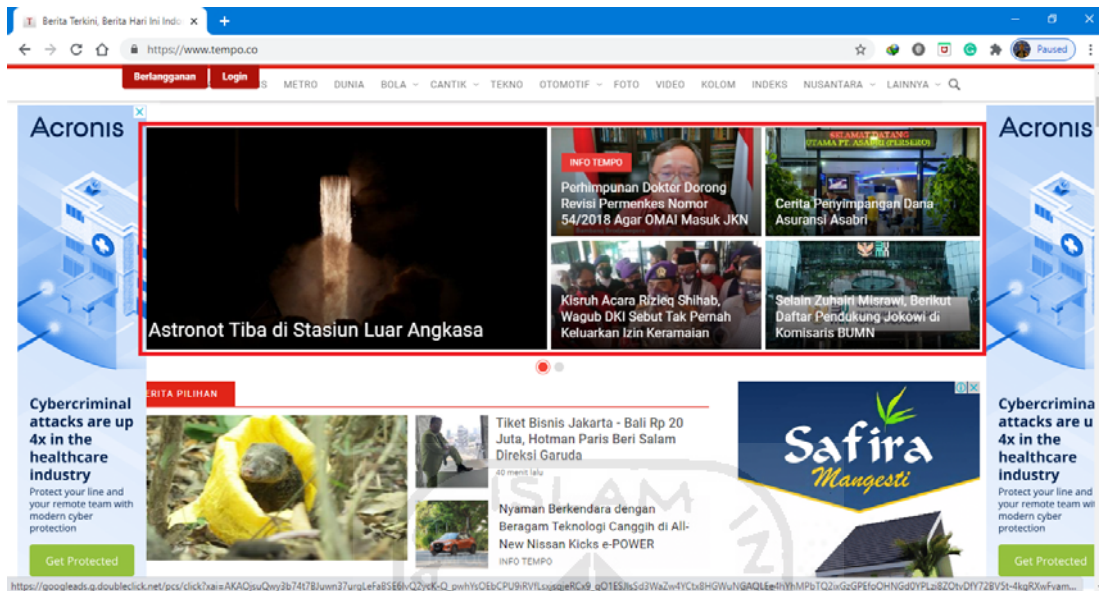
Berita Terkini, Berita Hari Ini Indo ×
+
https://www.tempo.co
Paused

Berlangganan Login S METRO DUNIA BOLA CANTIK TEKNO OTOMOTIF FOTO VIDEO KOLOM INDEKS NUSANTARA LAINNYA

Acronis

Astronot Tiba di Stasiun Luar Angkasa

INFO TEMPO
Perhimpunan Dokter Dorong Revisi Permenkes Nomor 54/2018 Agar OMAI Masuk JKN

SELAMAT DATANG UTAMA PT. ASABRI (PERSERO)
Cerita Penyimpangan Dana Asuransi Asabri

Kisruh Acara Rizieq Shihab, Wagub DKI Sebut Tak Pernah Keluarkan Izin Keramaian

Selain Zuhairi Misrawi, Berikut Daftar Pendukung Jokowi di Komisaris BUMN

ERITA PILIHAN

Tiket Bisnis Jakarta - Bali Rp 20 Juta, Hotman Paris Beri Salam Direksi Garuda
40 menit lalu

Nyaman Berkendara dengan Beragam Teknologi Canggih di All-New Nissan Kicks e-POWER
INFO TEMPO

Safira Mangesti

Cybercriminal attacks are up 4x in the healthcare industry
Protect your line and your remote team with modern cyber protection
Get Protected

Acronis
Cybercrimina attacks are u 4x in the healthcare industry
Protect your line and your remote team with modern cyber protection
Get Protected

ISLAM

https://googleads.g.doubleclick.net/pcs/click?xai=AKAOjsuQwy3b74t7BJuwn37urgLeFaBSE6lvQ2vcK-Q_pwhYsOEbCPU9iRVfLsxsqieRCx9_gO1ESJIsSd3WaZw4YCtx8HGWuNGAQLEe4hYhMPbTQ2ixGzGPEfoOHNGd0YPLzi8ZQtvDfY72BVSt-4kgRXwFvam...